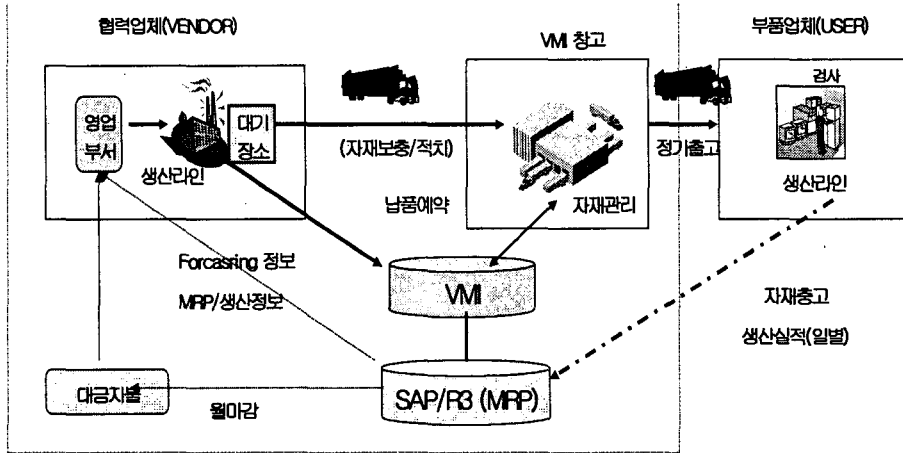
협력업체(VENDOR)

VMI 창고

부품업체(USER)

영업부서

생산라인

대기장소

(자재보충/적치)

정기출고

검사

생산라인

납품예약

자재관리

Forcasring 정보

MRP/생산정보

VMI

자재충고

생산실적(일별)

대금지불

SAP/R3 (MRP)

월마감